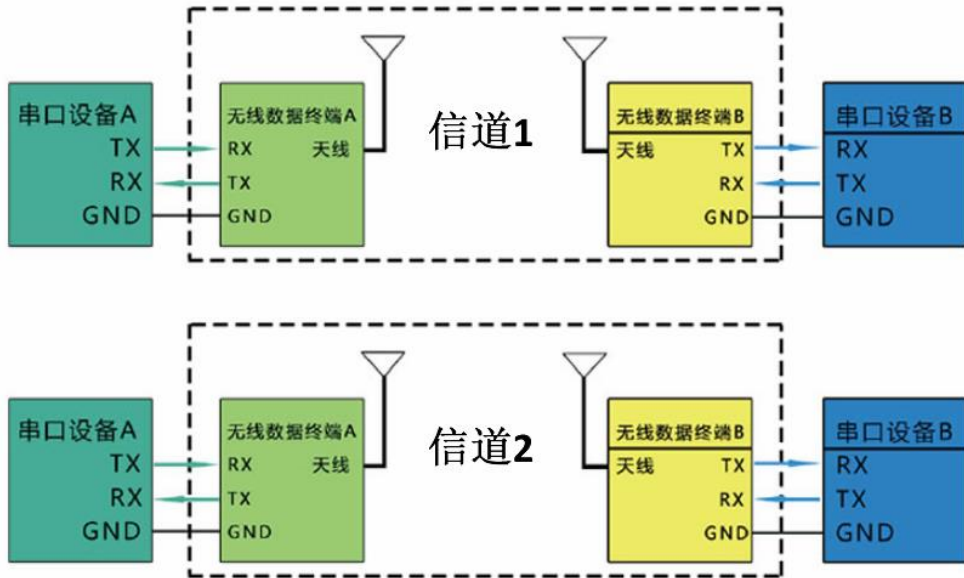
串口设备A
TX
RX
GND

无线数据终端A
RX
TX
GND
天线

信道1

无线数据终端B
天线
TX
RX
GND

串口设备B
RX
TX
GND

串口设备A
TX
RX
GND

无线数据终端A
RX
TX
GND
天线

信道2

无线数据终端B
天线
TX
RX
GND

串口设备B
RX
TX
GND